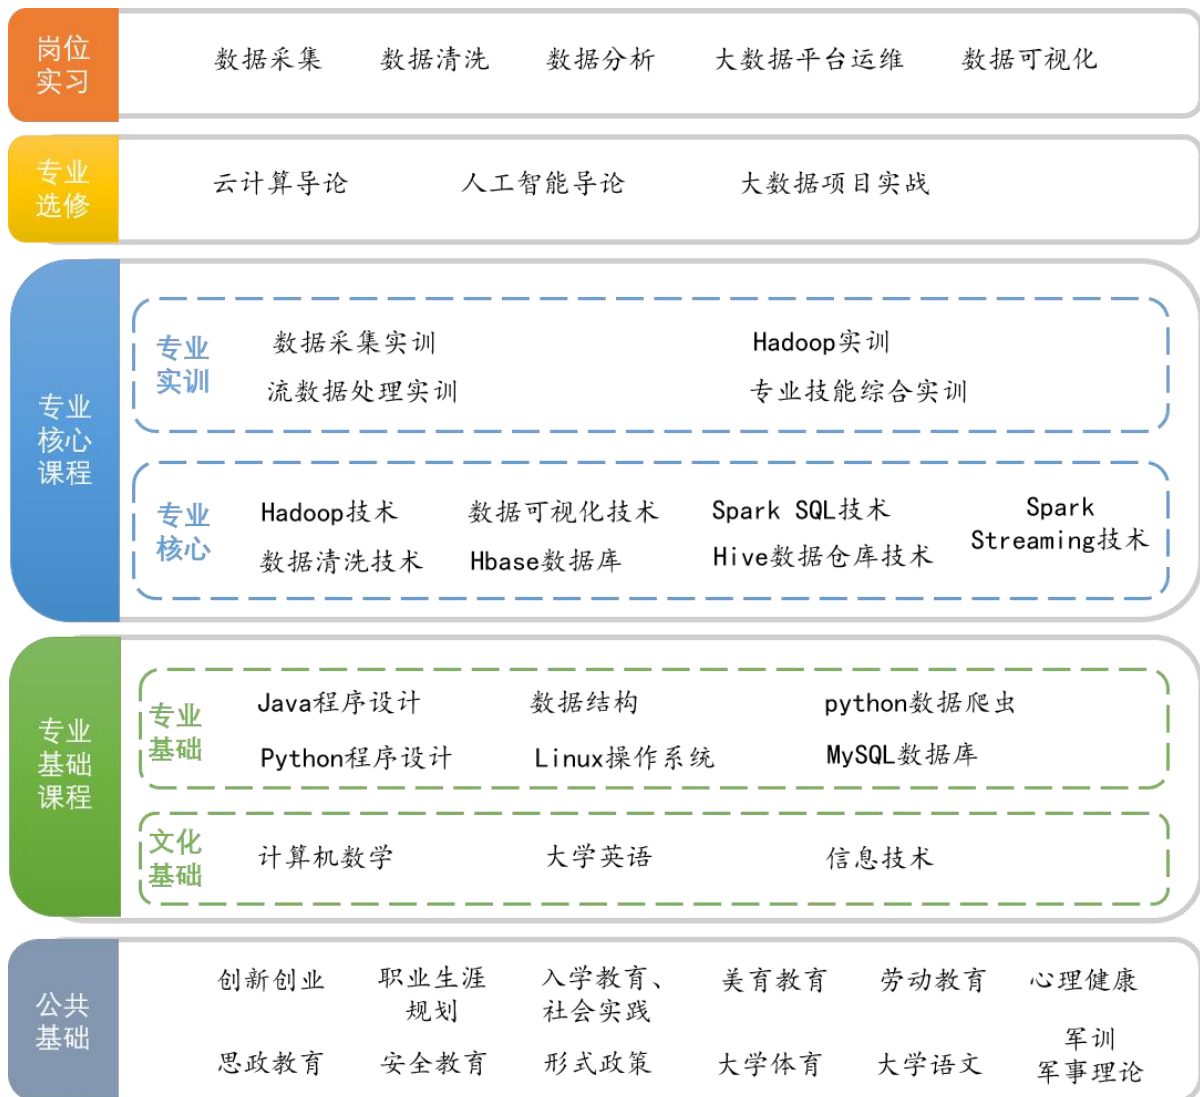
岗位实习
数据采集　数据清洗　数据分析　大数据平台运维　数据可视化

专业选修
云计算导论　人工智能导论　大数据项目实战

专业核心课程

专业实训
数据采集实训　Hadoop实训
流数据处理实训　专业技能综合实训

专业核心
Hadoop技术　数据可视化技术　Spark SQL技术　Spark Streaming技术
数据清洗技术　Hbase数据库　Hive数据仓库技术

专业基础课程

专业基础
Java程序设计　数据结构　python数据爬虫
Python程序设计　Linux操作系统　MySQL数据库

文化基础
计算机数学　大学英语　信息技术

公共基础
创新创业　职业生涯规划　入学教育、社会实践　美育教育　劳动教育　心理健康
思政教育　安全教育　形式政策　大学体育　大学语文　军训 军事理论